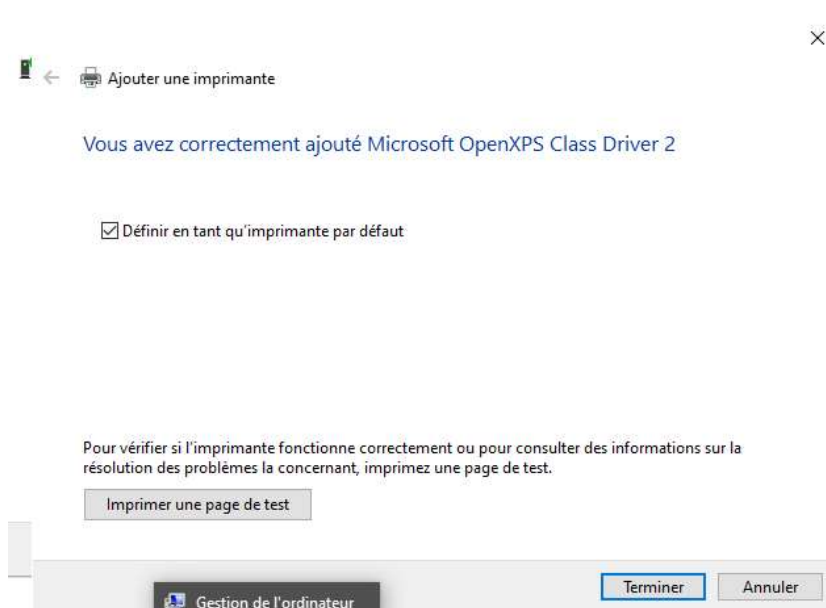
Ajouter une imprimante

Vous avez correctement ajouté Microsoft OpenXPS Class Driver 2

Définir en tant qu'imprimante par défaut

Pour vérifier si l'imprimante fonctionne correctement ou pour consulter des informations sur la résolution des problèmes la concernant, imprimez une page de test.

Imprimer une page de test

Gestion de l'ordinateur

Terminer

Annuler